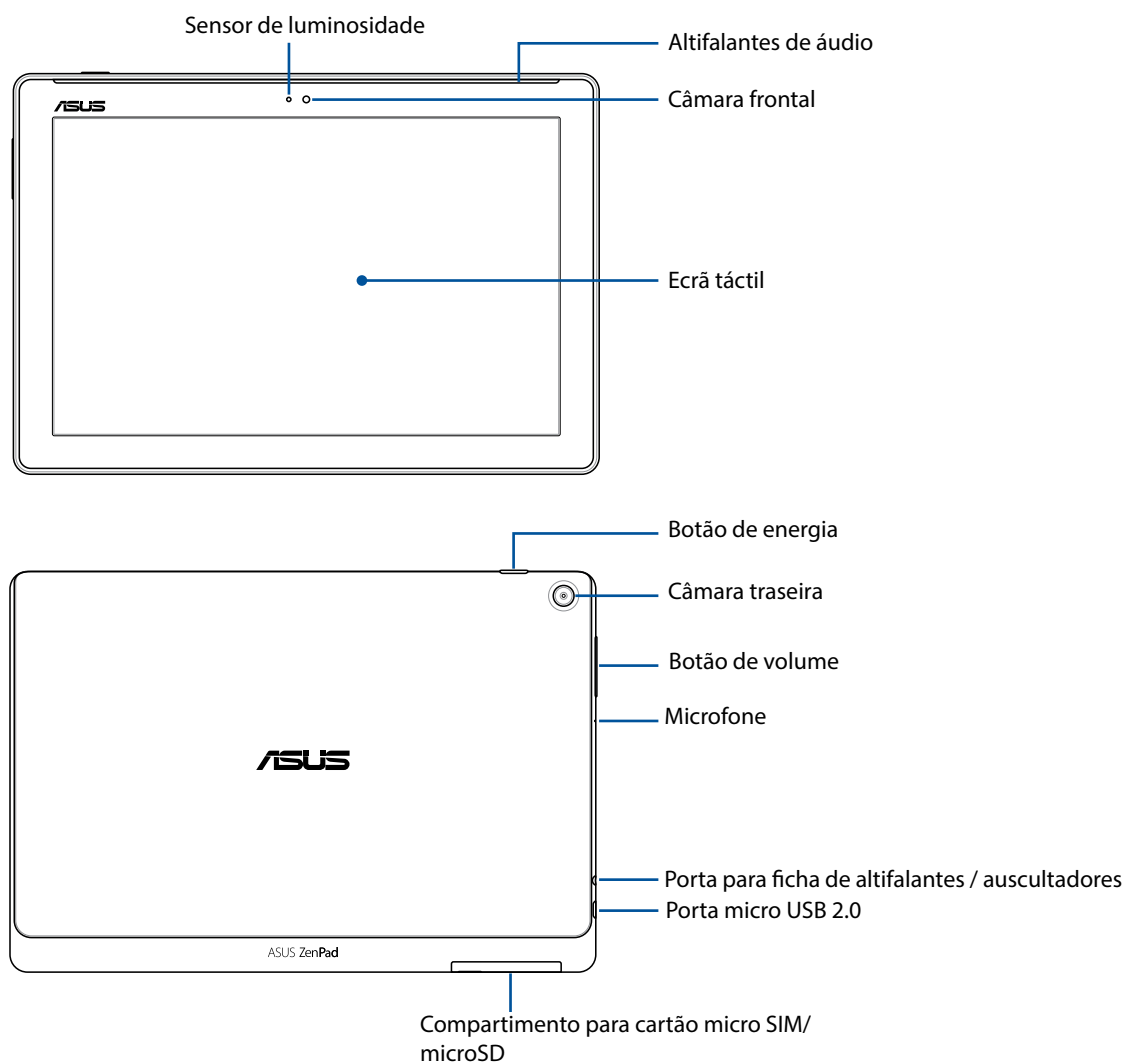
Sensor de luminosidade

Altifalantes de áudio

ASUS

Câmara frontal

Ecrã táctil

Botão de energia

Câmara traseira

Botão de volume

Microfone

ASUS

Porta para ficha de altifalantes / auscultadores

Porta micro USB 2.0

ASUS ZenPad

Compartimento para cartão micro SIM/ microSD